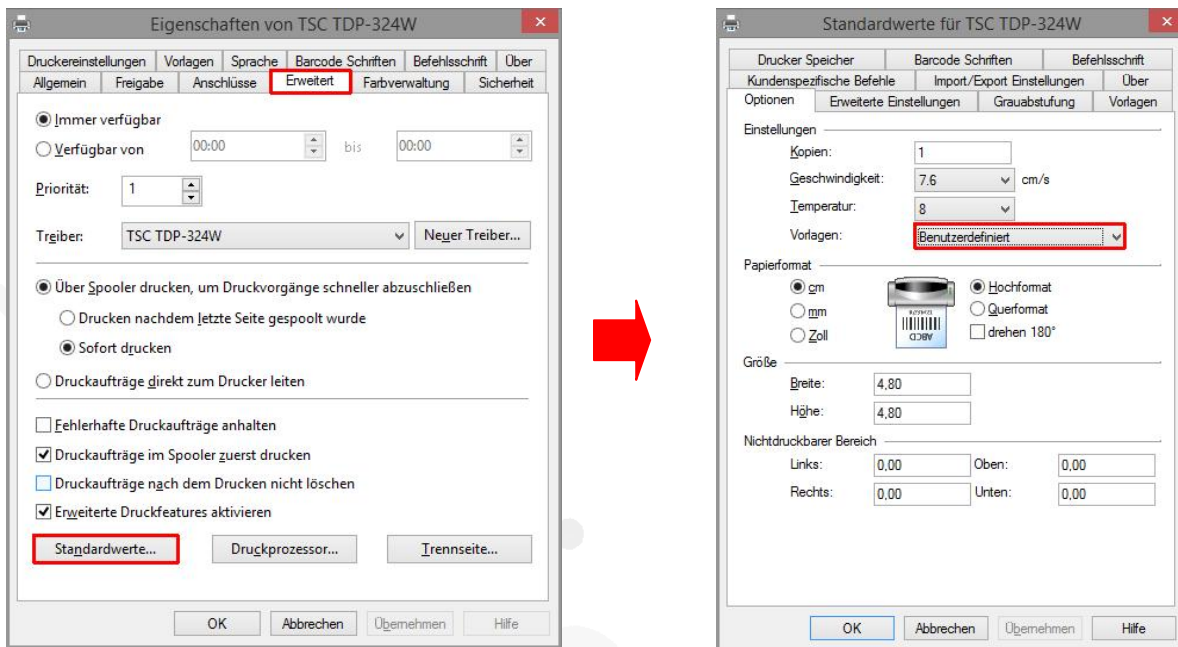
Eigenschaften von TSC TDP-324W

Druckereinstellungen | Vorlagen | Sprache | Barcode Schriften | Befehlsschrift | Über
Allgemein | Freigabe | Anschlüsse | Erweitert | Farbverwaltung | Sicherheit

Immer verfügbar
Verfügbar von 00:00 bis 00:00

Priorität: 1

Treiber: TSC TDP-324W | Neuer Treiber...

Über Spooler drucken, um Druckvorgänge schneller abzuschließen
Drucken nachdem letzte Seite gespoolt wurde
Sofort drucken

Druckaufträge direkt zum Drucker leiten

Fehlerhafte Druckaufträge anhalten
Druckaufträge im Spooler zuerst drucken
Druckaufträge nach dem Drucken nicht löschen
Erweiterte Druckfeatures aktivieren

Standardwerte... | Druckprozessor... | Trennseite...

OK | Abbrechen | Übernehmen | Hilfe

Standardwerte für TSC TDP-324W

Drucker Speicher | Barcode Schriften | Befehlsschrift
Kundenspezifische Befehle | Import/Export Einstellungen | Über
Optionen | Erweiterte Einstellungen | Grauabstufung | Vorlagen

Einstellungen
Kopien: 1
Geschwindigkeit: 7.6 cm/s
Temperatur: 8
Vorlagen: Benutzerdefiniert

Papierformat
cm
mm
Zoll
ABCD
Hochformat
Querformat
drehen 180°

Größe
Breite: 4,80
Höhe: 4,80

Nichtdruckbarer Bereich
Links: 0,00 | Oben: 0,00
Rechts: 0,00 | Unten: 0,00

OK | Abbrechen | Übernehmen | Hilfe